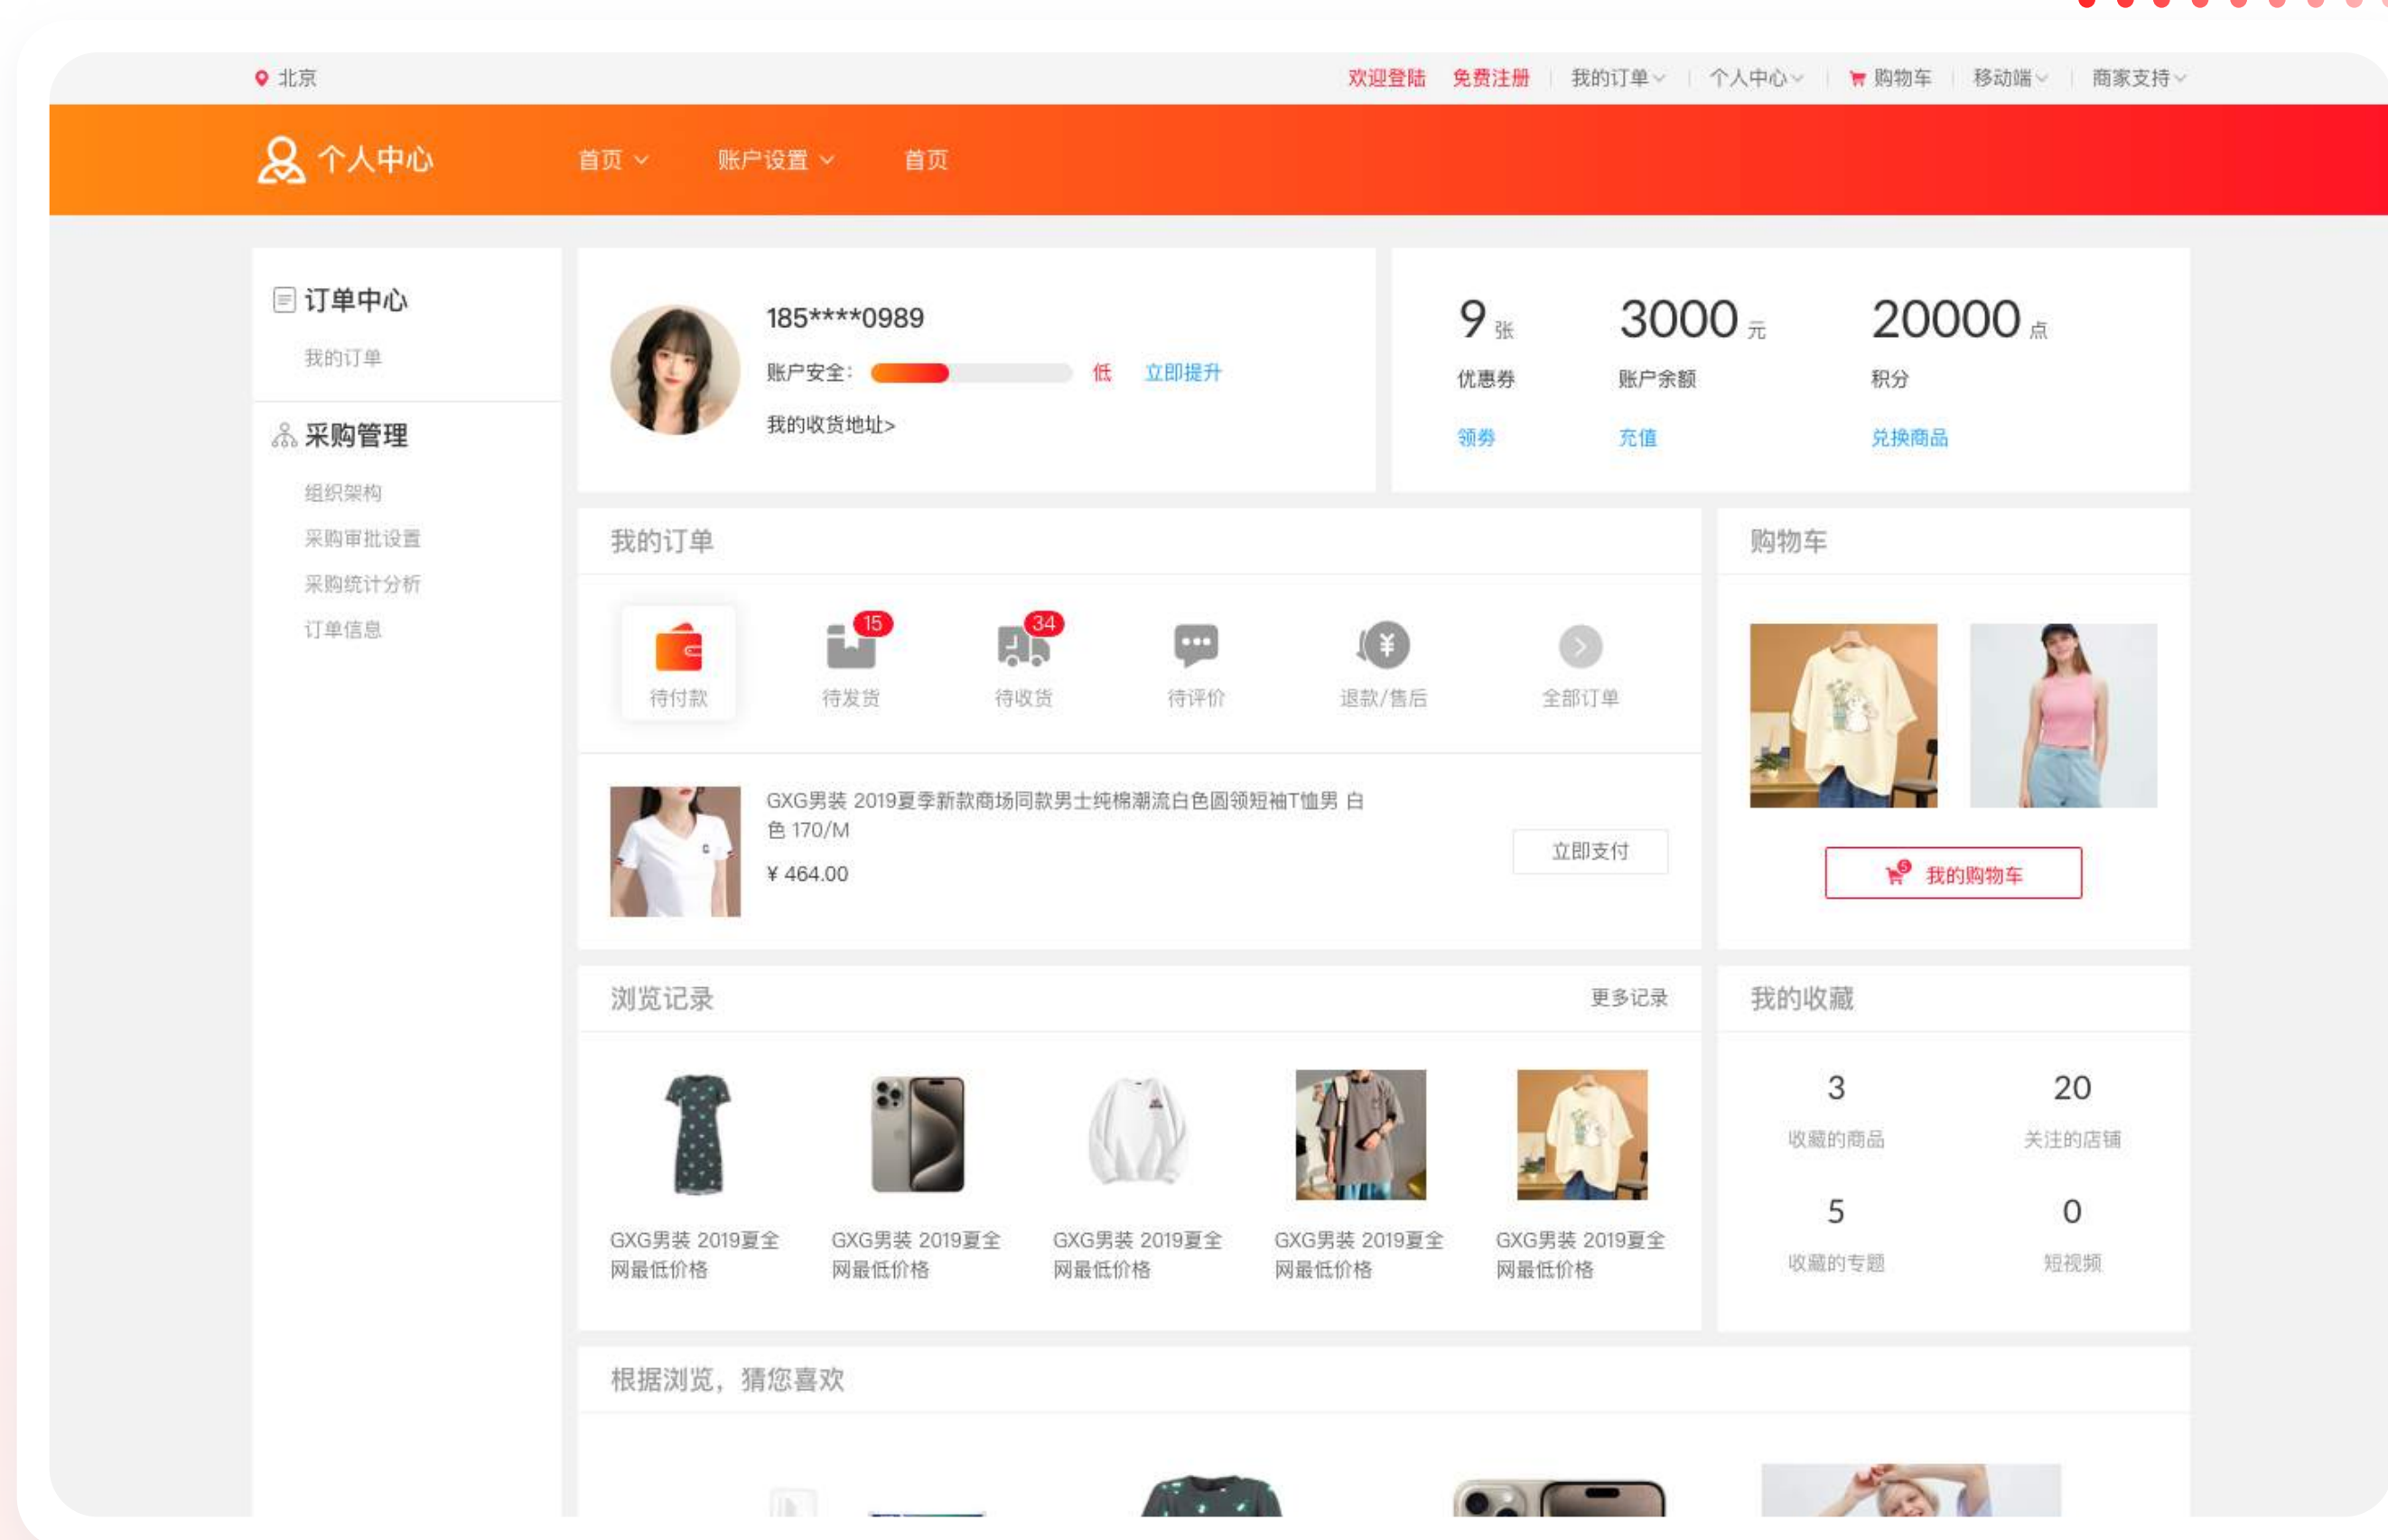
北京

欢迎登陆 免费注册 | 我的订单 | 个人中心 | 购物车 | 移动端 | 商家支持

个人中心 首页 账户设置 首页

订单中心
我的订单

采购管理
组织架构
采购审批设置
采购统计分析
订单信息

185****0989
账户安全: 低 立即提升
我的收货地址>

9 张
优惠券
领券

3000 元
账户余额
充值

20000 点
积分
兑换商品

我的订单

待付款
15
待发货
34
待收货
待评价
退款/售后
全部订单

GXG男装 2019夏季新款商场同款男士纯棉潮流白色圆领短袖T恤男 白色 170/M
¥ 464.00
立即支付

购物车

5
我的购物车

浏览记录
更多记录

GXG男装 2019夏全网最低价格
GXG男装 2019夏全网最低价格
GXG男装 2019夏全网最低价格
GXG男装 2019夏全网最低价格
GXG男装 2019夏全网最低价格

我的收藏

3
收藏的商品
20
关注的店铺
5
收藏的专题
0
短视频

根据浏览，猜您喜欢